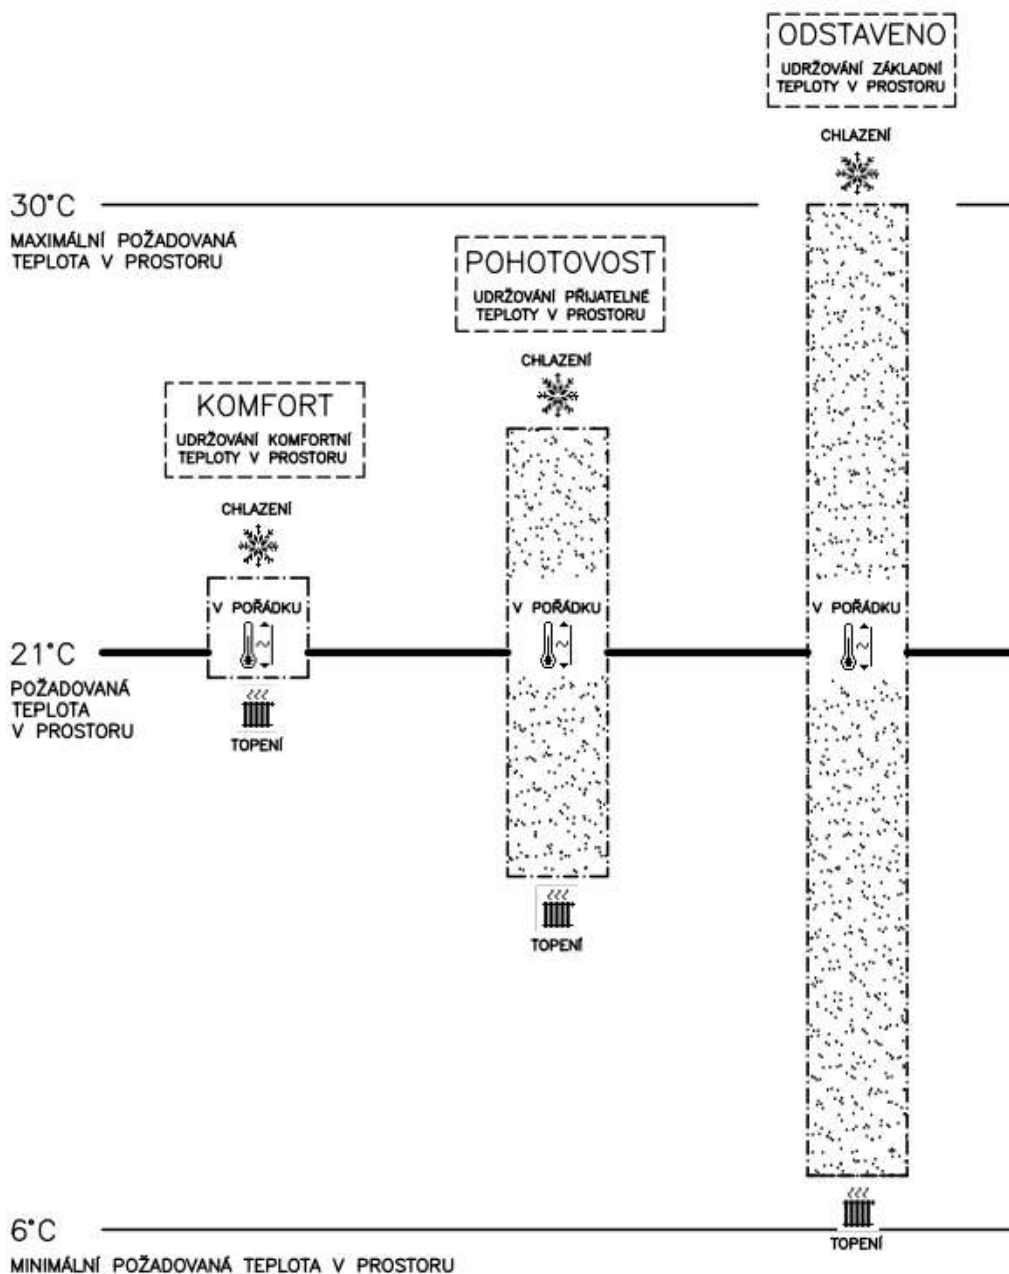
ODSTAVENO
UDRŽOVÁNÍ ZÁKLADNÍ TEPLOTY V PROSTORU

CHLAZENÍ

30°C
MAXIMÁLNÍ POŽADOVANÁ TEPLOTA V PROSTORU

POHOTOVOST
UDRŽOVÁNÍ PŘIJATELNÉ TEPLOTY V PROSTORU

CHLAZENÍ

KOMFORT
UDRŽOVÁNÍ KOMFORTNÍ TEPLOTY V PROSTORU

CHLAZENÍ

V POŘÁDKU

V POŘÁDKU

V POŘÁDKU

21°C
POŽADOVANÁ TEPLOTA V PROSTORU

TOPENÍ

TOPENÍ

6°C
MINIMÁLNÍ POŽADOVANÁ TEPLOTA V PROSTORU

TOPENÍ